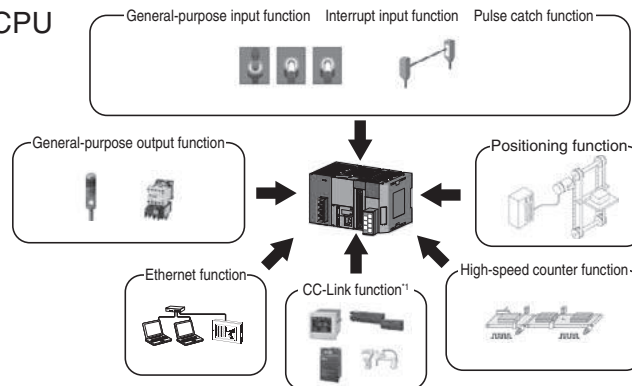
CPU

General-purpose input function Interrupt input function Pulse catch function

General-purpose output function

Positioning function

Ethernet function

CC-Link function*1

High-speed counter function